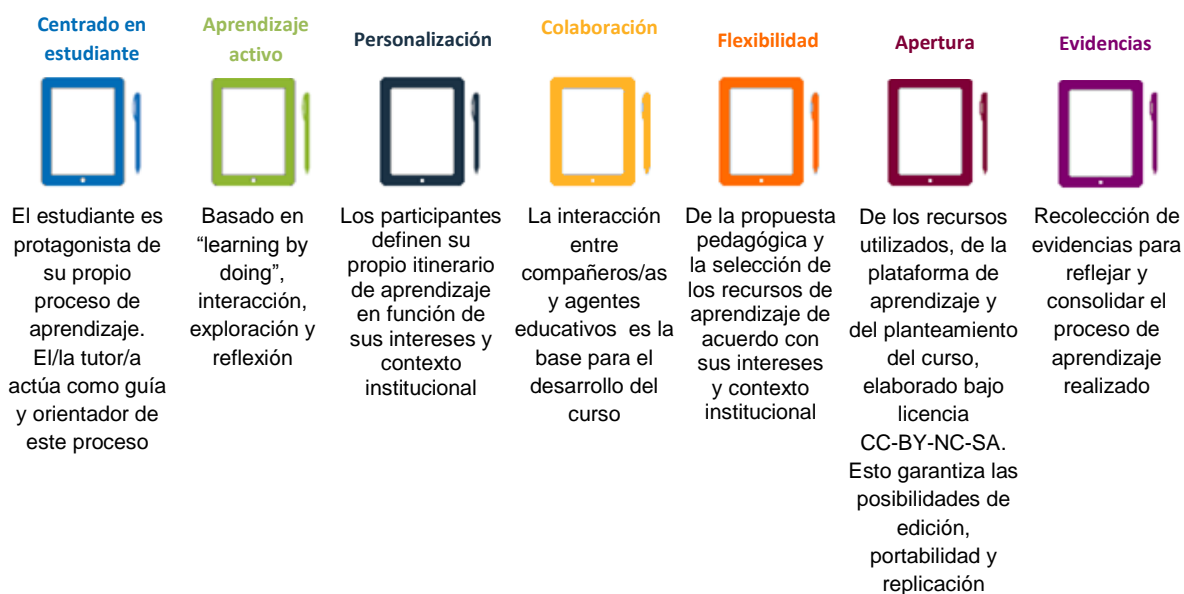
Centrado en estudiante

El estudiante es protagonista de su propio proceso de aprendizaje. El/la tutor/a actúa como guía y orientador de este proceso

Aprendizaje activo

Basado en “learning by doing”, interacción, exploración y reflexión

Personalización

Los participantes definen su propio itinerario de aprendizaje en función de sus intereses y contexto institucional

Colaboración

La interacción entre compañeros/as y agentes educativos es la base para el desarrollo del curso

Flexibilidad

De la propuesta pedagógica y la selección de los recursos de aprendizaje de acuerdo con sus intereses y contexto institucional

Apertura

De los recursos utilizados, de la plataforma de aprendizaje y del planteamiento del curso, elaborado bajo licencia CC-BY-NC-SA. Esto garantiza las posibilidades de edición, portabilidad y replicación

Evidencias

Recolección de evidencias para reflejar y consolidar el proceso de aprendizaje realizado